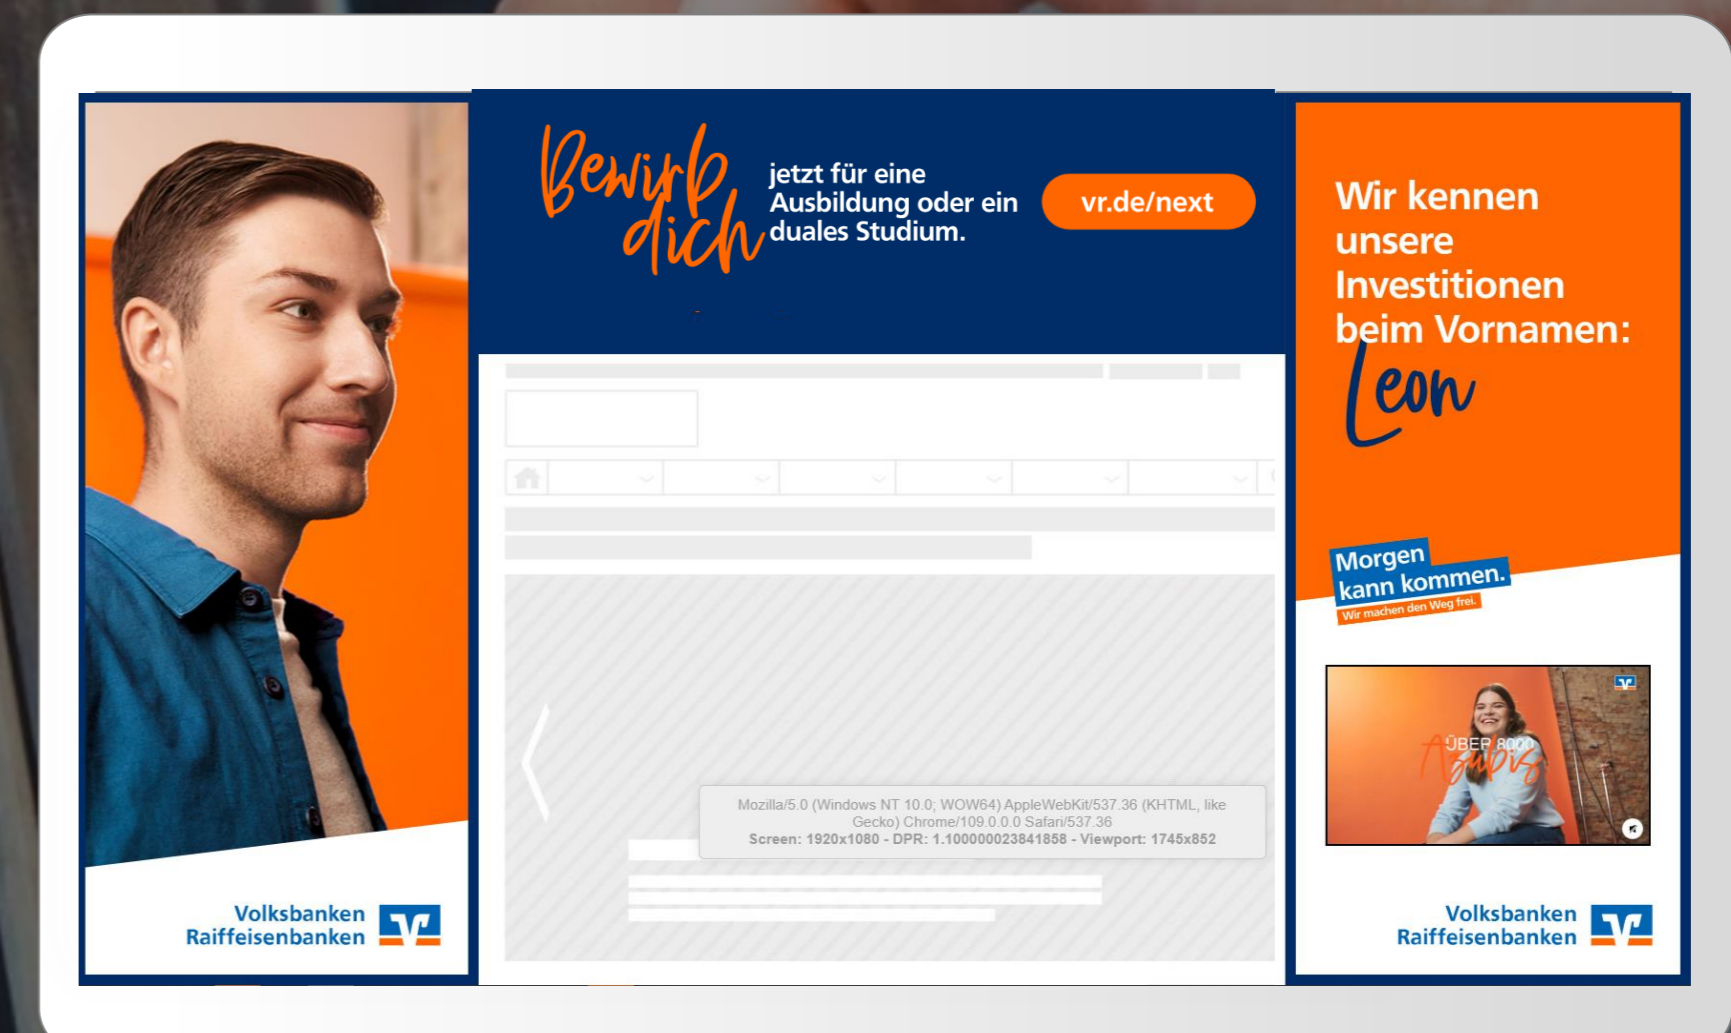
Bewirb dich jetzt für eine Ausbildung oder ein duales Studium.

vr.de/next

Wir kennen unsere Investitionen beim Vornamen: Leon

Morgen kann kommen.
Wir machen den Weg frei.

ÜBER 8000 Azubis

Mozilla/5.0 (Windows NT 10.0; WOW64) AppleWebKit/537.36 (KHTML, like Gecko) Chrome/109.0.0.0 Safari/537.36
Screen: 1920x1080 - DPR: 1.100000023841858 - Viewport: 1745x852

Volksbanken Raiffeisenbanken

Volksbanken Raiffeisenbanken